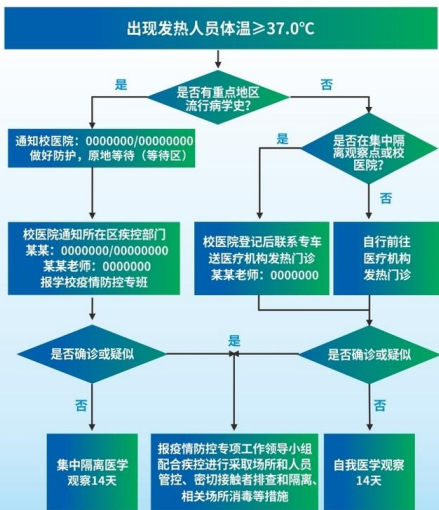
出现发热人员体温≥37.0℃

是否有重点地区流行病学史?

是

否

通知校医院：0000000/00000000
做好防护，原地等待（等待区）

是否在集中隔离观察点或校医院?

是

否

校医院通知所在区疾控部门
某某：0000000/00000000
某某老师：0000000
报学校疫情防控专班

校医院登记后联系专车送医疗机构发热门诊
某某老师：0000000

自行前往医疗机构发热门诊

是否确诊或疑似

是

是否确诊或疑似

否

否

集中隔离医学观察14天

报疫情防控专项工作领导小组配合疾控进行采取场所和人员管控、密切接触者排查和隔离、相关场所消毒等措施

自我医学观察14天